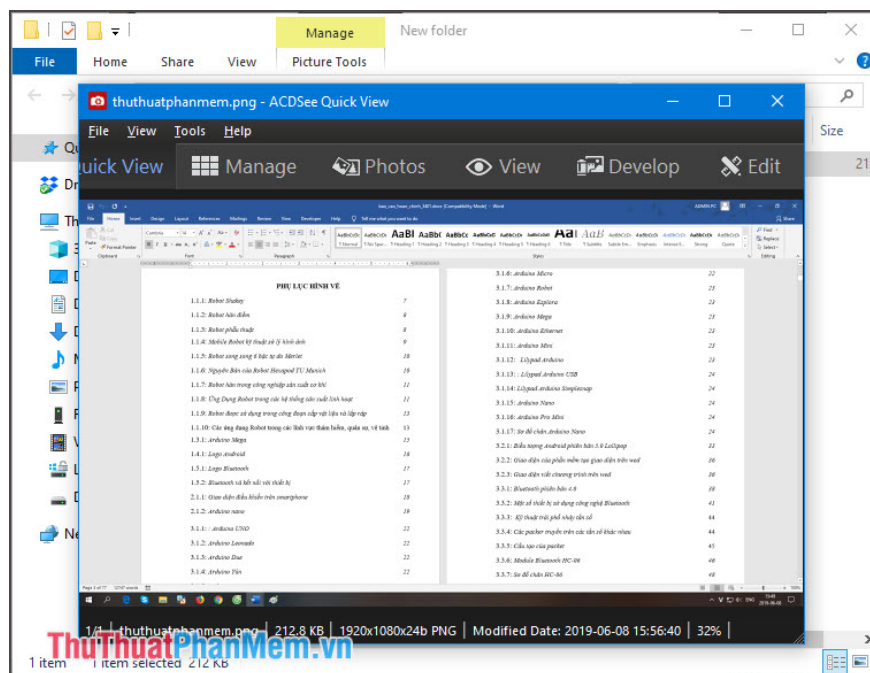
Manage
New folder
File
Home
Share
View
Picture Tools
thuthuatphanmem.png - ACDSee Quick View
File View Tools Help
uick View
Manage
Photos
View
Develop
Edit
Size
21

PHỤ LỤC HÌNH VẼ

| | |
|---|---|
| 1.1.1: Robot Shakey | 7 |
| 1.1.2: Robot hàn điểm | 8 |
| 1.1.3: Robot phẫu thuật | 8 |
| 1.1.4: Mobile Robot kỹ thuật xử lý hình ảnh | 9 |
| 1.1.5: Robot song song 6 bậc tự do Merlet | 10 |
| 1.1.6: Nguyên bản của Robot Hexapod TU Munich | 10 |
| 1.1.7: Robot hàn trong công nghiệp sản xuất xe hơi | 11 |
| 1.1.8: Ứng Dụng Robot trong các hệ thống sản xuất linh hoạt | 12 |
| 1.1.9: Robot được sử dụng trong công đoạn cấp vật liệu và lắp ráp | 13 |
| 1.1.10: Các ứng dụng Robot trong các lĩnh vực thám hiểm, quân sự, vũ trụ | 14 |
| 1.3.1: Arduino Mega | 15 |
| 1.4.1: Logo Android | 16 |
| 1.5.1: Logo Bluetooth | 17 |
| 1.5.2: Bluetooth và kết nối với thiết bị | 17 |
| 2.1.1: Giao diện điều khiển trên smartphone | 19 |
| 2.1.2: Arduino nano | 19 |
| 3.1.1: : Arduino UNO | 22 |
| 3.1.2: Arduino Leonado | 22 |
| 3.1.3: Arduino Due | 22 |
| 3.1.4: Arduino Yún | 22 |

| | |
|---|---|
| 3.1.6: Arduino Micro | 22 |
| 3.1.7: Arduino Robot | 23 |
| 3.1.8: Arduino Esplora | 23 |
| 3.1.9: Arduino Mega | 23 |
| 3.1.10: Arduino Ethernet | 23 |
| 3.1.11: Arduino Mini | 23 |
| 3.1.12: Lilypad Arduino | 24 |
| 3.1.13: : Lilypad Arduino USB | 24 |
| 3.1.14: Lilypad Arduino Simplesnap | 24 |
| 3.1.15: Arduino Nano | 24 |
| 3.1.16: Arduino Pro Mini | 24 |
| 3.1.17: Sơ đồ chân Arduino Nano | 24 |
| 3.2.1: Biểu tượng Android phiên bản 5.0 Lollipop | 32 |
| 3.2.2: Giao diện của phần mềm tạo giao diện trên wed | 36 |
| 3.2.3: Giao diện viết chương trình trên wed | 36 |
| 3.3.1: Bluetooth phiên bản 4.0 | 39 |
| 3.3.2: Một số thiết bị sử dụng công nghệ Bluetooth | 41 |
| 3.3.3: Kỹ thuật trải phổ nhảy tần số | 44 |
| 3.3.4: Các packet truyền trên các tần số khác nhau | 44 |
| 3.3.5: Cấu tạo của packet | 45 |
| 3.3.6: Module Bluetooth HC-06 | 48 |
| 3.3.7: Sơ đồ chân HC-06 | 48 |

1/1 thuthuatphanmem.png 212,8 KB 1920x1080x24b PNG Modified Date: 2019-06-08 15:56:40 32%
1 item 1 item selected 212 KB
ThuThuatPhanMem.vn